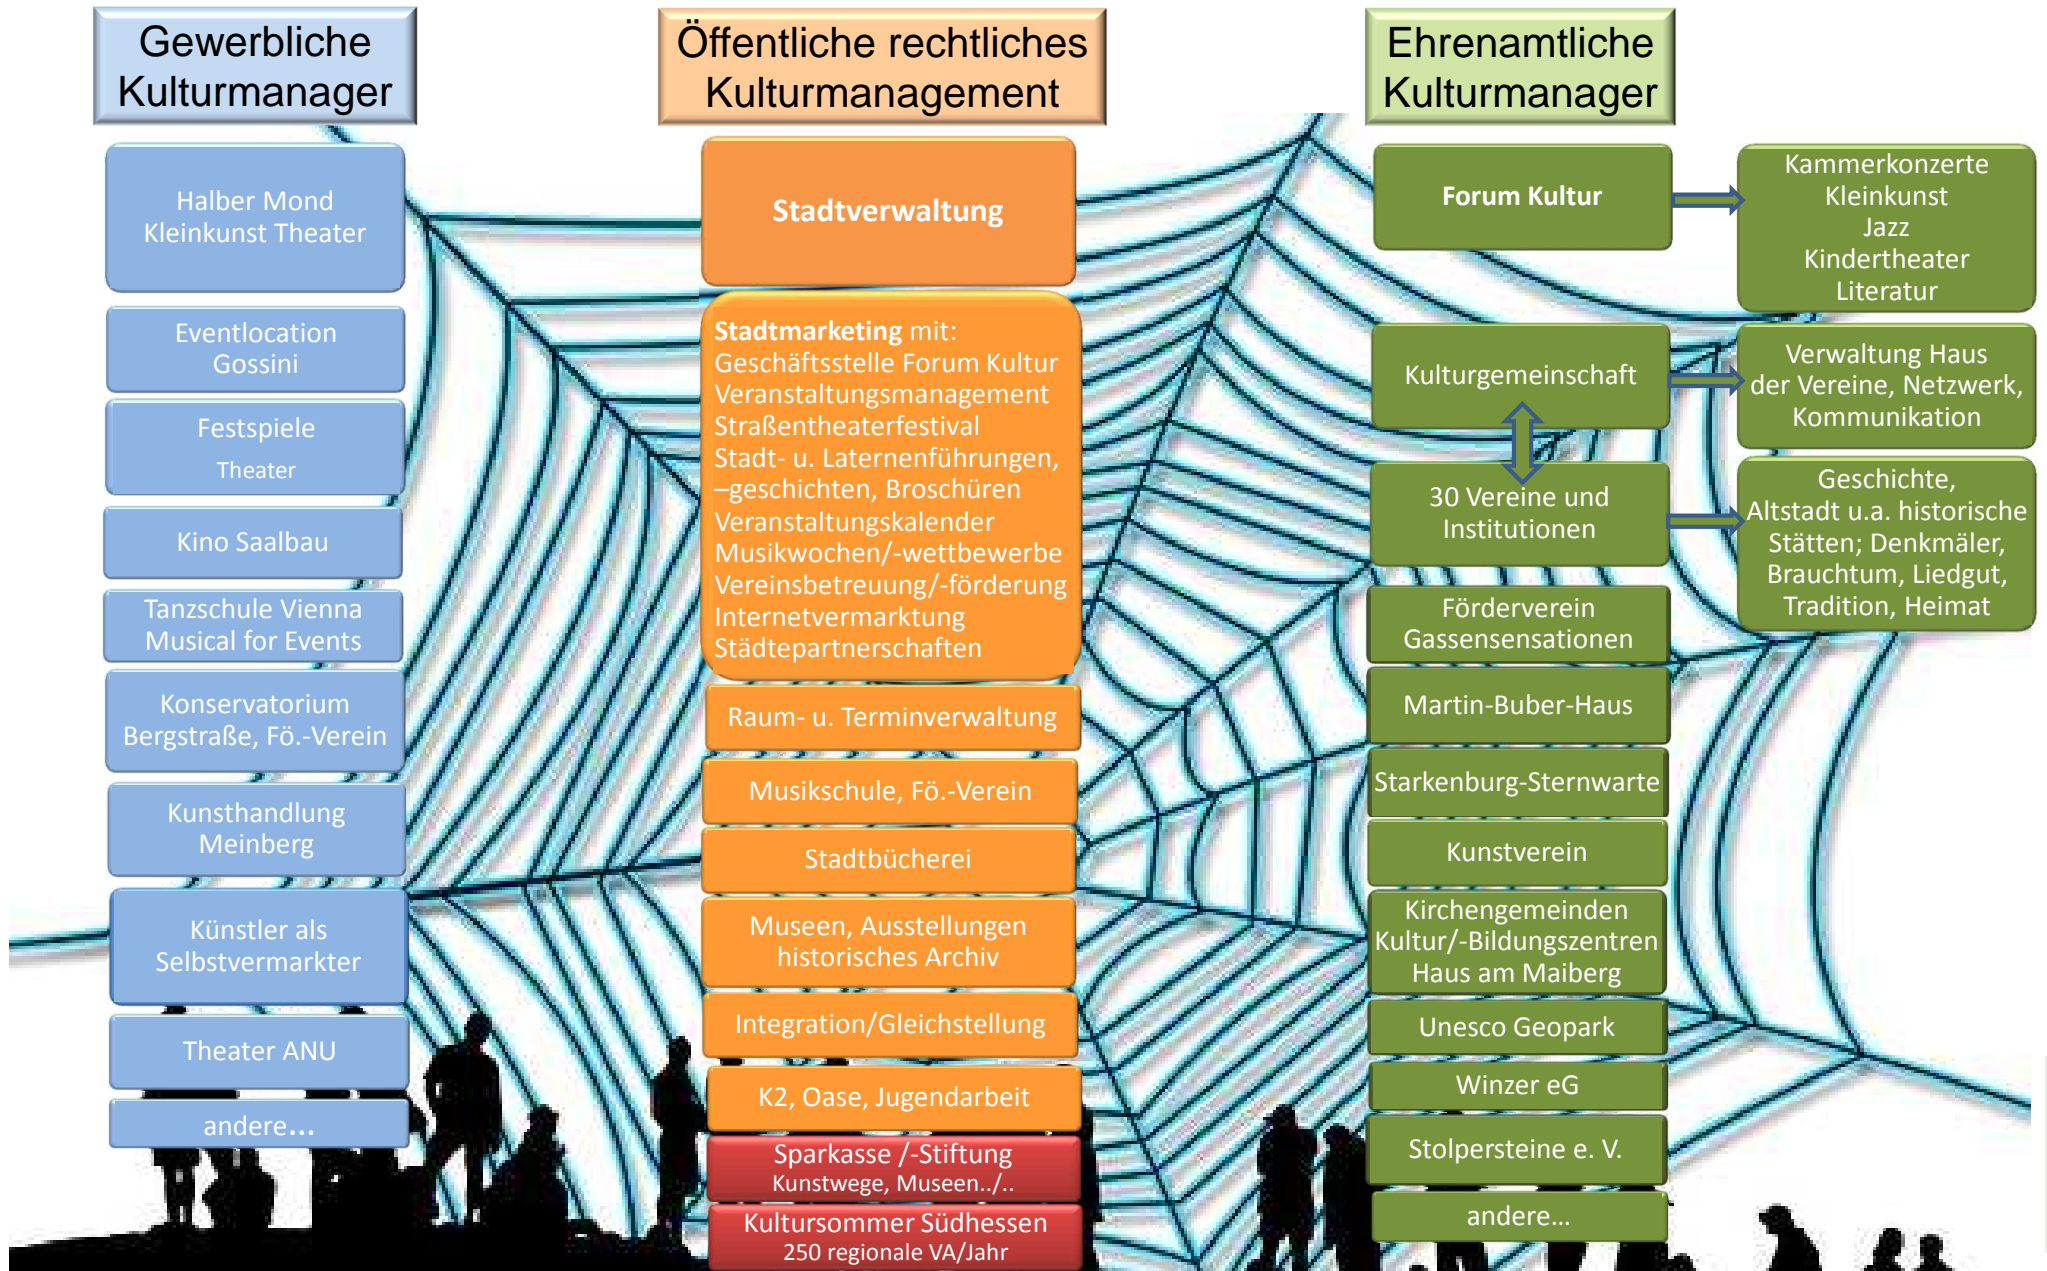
Gewerbliche Kulturmanager

Öffentliche rechtliches Kulturmanagement

Ehrenamtliche Kulturmanager

Halber Mond
Kleinkunst Theater

Eventlocation
Gossini

Festspiele
Theater

Kino Saalbau

Tanzschule Vienna
Musical for Events

Konservatorium
Bergstraße, Fö.-Verein

Kunsthandlung
Meinberg

Künstler als
Selbstvermarkter

Theater ANU

andere…

Stadtverwaltung

Stadtmarketing mit:
Geschäftsstelle Forum Kultur
Veranstaltungsmanagement
Straßentheaterfestival
Stadt- u. Laternenführungen, –geschichten, Broschüren
Veranstaltungskalender
Musikwochen/-wettbewerbe
Vereinsbetreuung/-förderung
Internetvermarktung
Städtepartnerschaften

Raum- u. Terminverwaltung

Musikschule, Fö.-Verein

Stadtbücherei

Museen, Ausstellungen
historisches Archiv

Integration/Gleichstellung

K2, Oase, Jugendarbeit

Sparkasse /-Stiftung
Kunstwege, Museen../..

Kultursommer Südhessen
250 regionale VA/Jahr

Forum Kultur

Kammerkonzerte
Kleinkunst
Jazz
Kindertheater
Literatur

Kulturgemeinschaft

Verwaltung Haus der Vereine, Netzwerk, Kommunikation

30 Vereine und Institutionen

Geschichte, Altstadt u.a. historische Stätten; Denkmäler, Brauchtum, Liedgut, Tradition, Heimat

Förderverein
Gassensensationen

Martin-Buber-Haus

Starkenburg-Sternwarte

Kunstverein

Kirchengemeinden
Kultur/-Bildungszentren
Haus am Maiberg

Unesco Geopark

Winzer eG

Stolpersteine e. V.

andere…